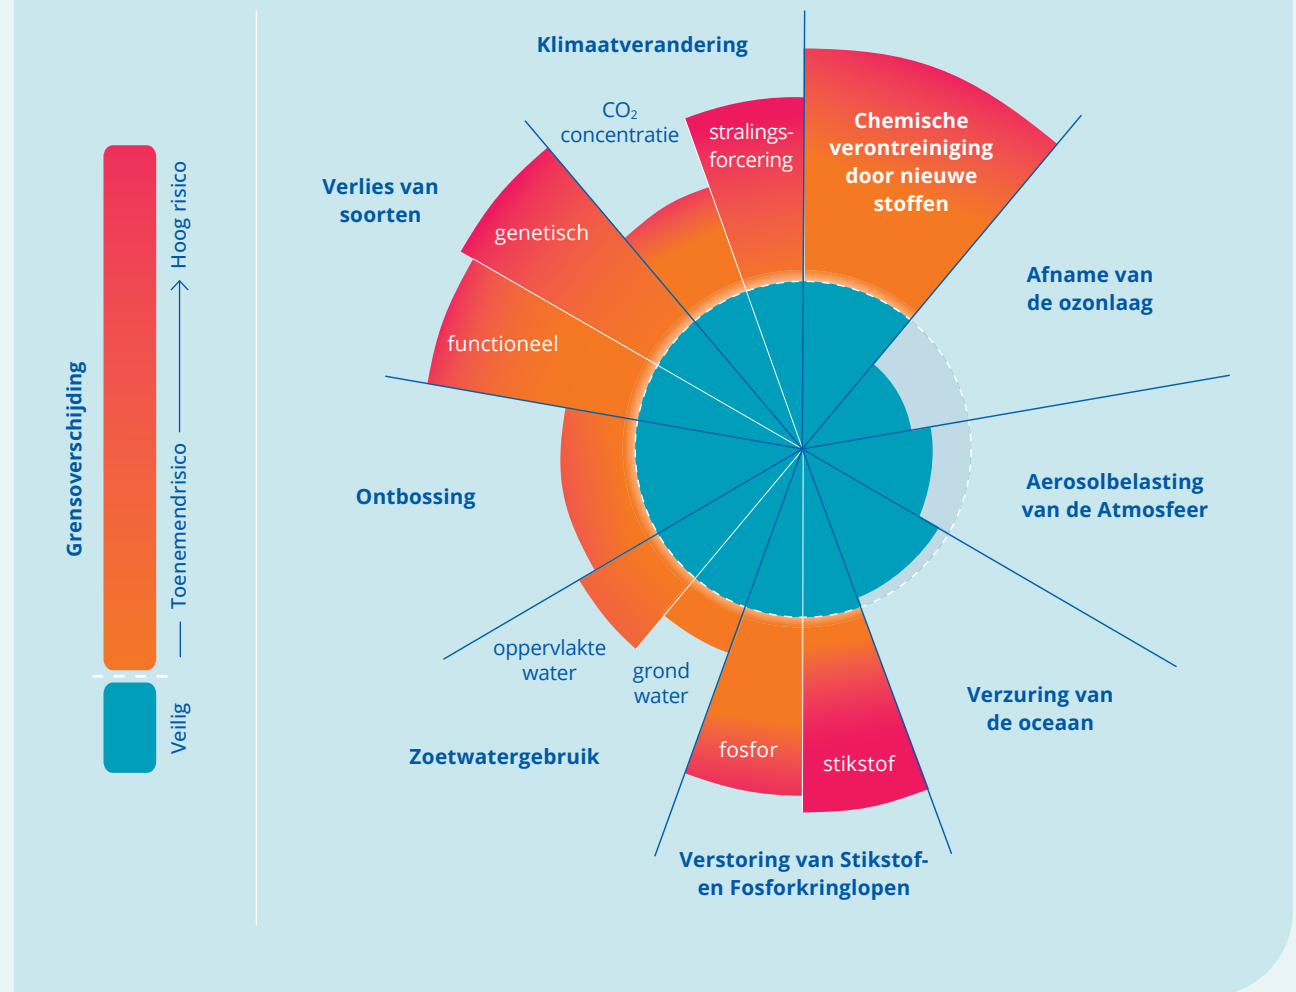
Grensoverschijding

Hoog risico

Toenemendrisico

Veilig

Klimaatverandering

$CO_2$ concentratie

stralings-forcering

Chemische verontreiniging door nieuwe stoffen

Verlies van soorten

genetisch

functioneel

Afname van de ozonlaag

Ontbossing

Aerosolbelasting van de Atmosfeer

oppervlakte water

grond water

Verzuring van de oceaan

Zoetwatergebruik

fosfor

stikstof

Verstoring van Stikstof- en Fosforkringlopen